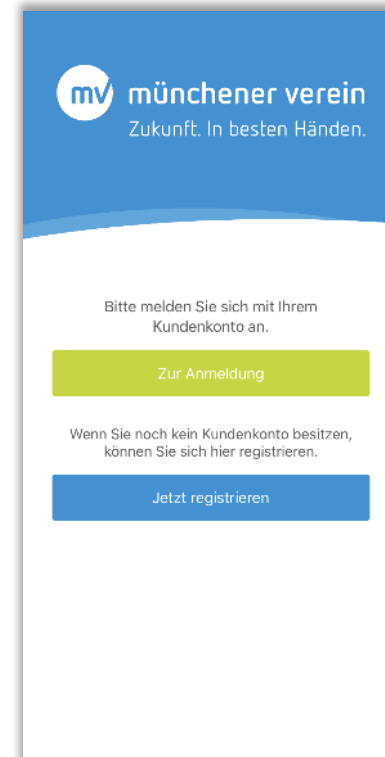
mv münchener verein
Zukunft. In besten Händen.

Bitte melden Sie sich mit Ihrem Kundenkonto an.

Zur Anmeldung

Wenn Sie noch kein Kundenkonto besitzen, können Sie sich hier registrieren.

Jetzt registrieren